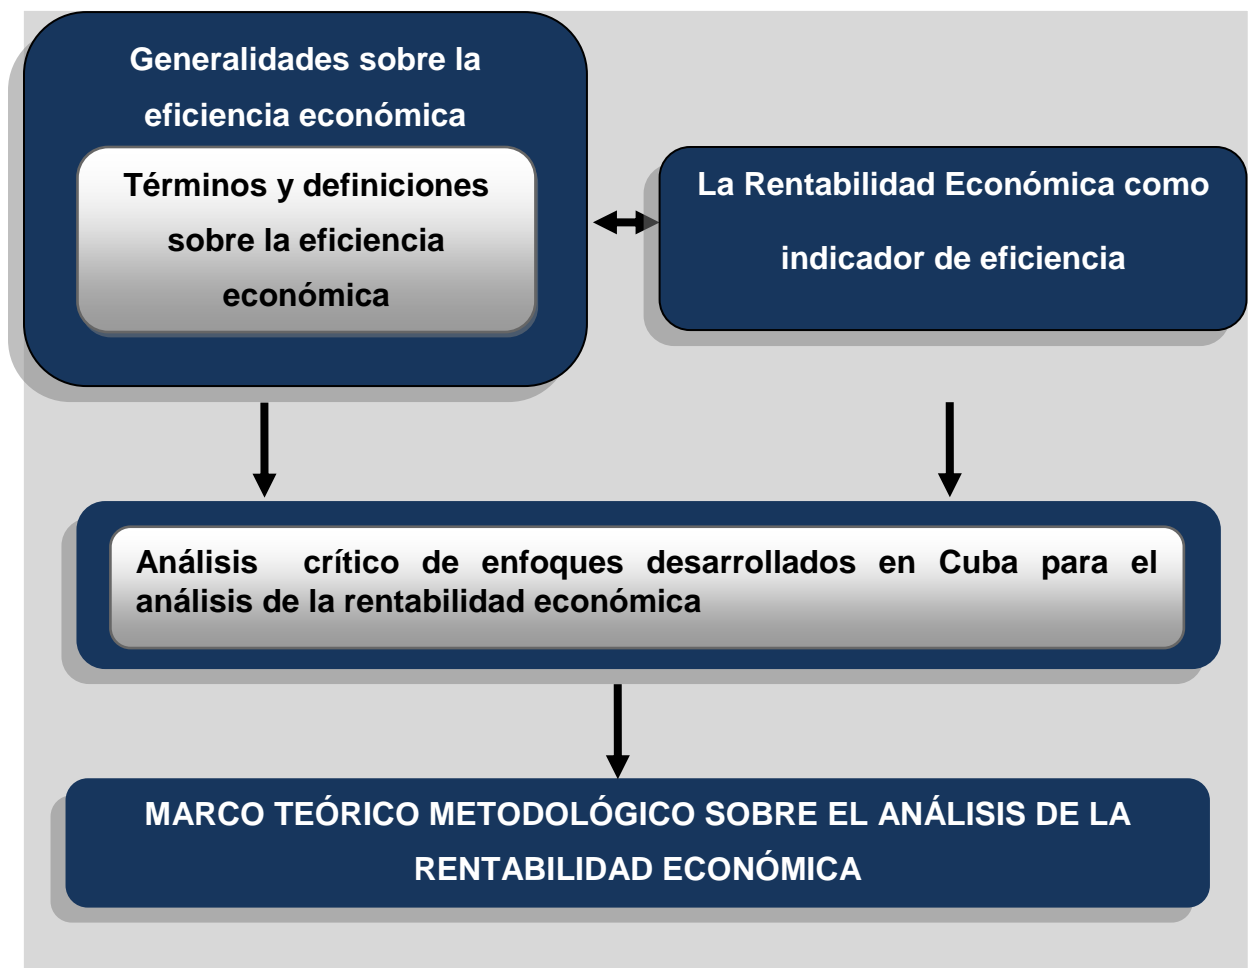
Generalidades sobre la eficiencia económica

Términos y definiciones sobre la eficiencia económica

La Rentabilidad Económica como indicador de eficiencia

Análisis crítico de enfoques desarrollados en Cuba para el análisis de la rentabilidad económica

MARCO TEÓRICO METODOLÓGICO SOBRE EL ANÁLISIS DE LA RENTABILIDAD ECONÓMICA